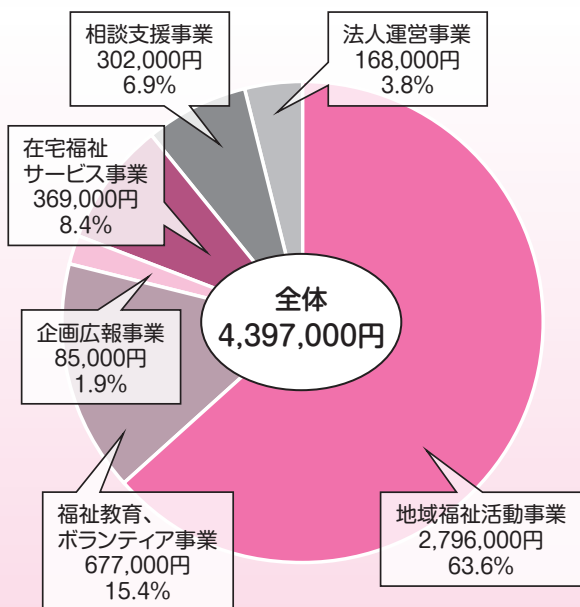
相談支援事業
302,000円
6.9%

法人運営事業
168,000円
3.8%

在宅福祉
サービス事業
369,000円
8.4%

全体
4,397,000円

企画広報事業
85,000円
1.9%

福祉教育、
ボランティア事業
677,000円
15.4%

地域福祉活動事業
2,796,000円
63.6%